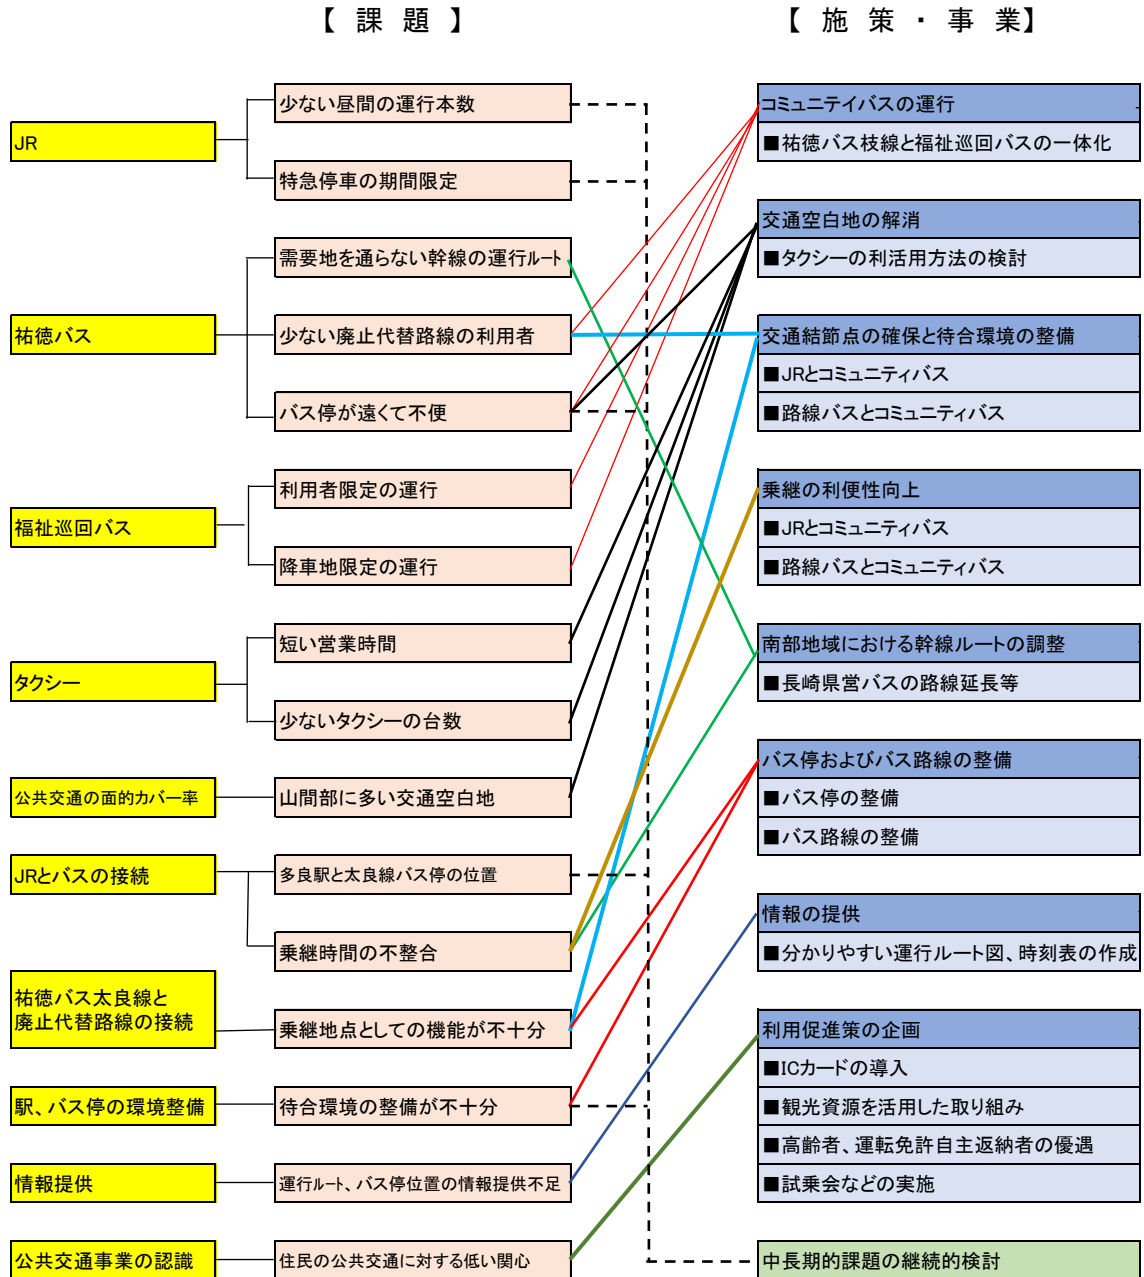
【 課 題 】

【 施 策 ・ 事 業】

JR
少ない昼間の運行本数
特急停車の期間限定

祐徳バス
需要地を通らない幹線の運行ルート
少ない廃止代替路線の利用者
バス停が遠くて不便

福祉巡回バス
利用者限定の運行
降車地限定の運行

タクシー
短い営業時間
少ないタクシーの台数

公共交通の面的カバー率
山間部に多い交通空白地

JRとバスの接続
多良駅と太良線バス停の位置
乗継時間の不整合

祐徳バス太良線と廃止代替路線の接続
乗継地点としての機能が不十分

駅、バス停の環境整備
待合環境の整備が不十分

情報提供
運行ルート、バス停位置の情報提供不足

公共交通事業の認識
住民の公共交通に対する低い関心

コミュニテイバスの運行
■祐徳バス枝線と福祉巡回バスの一体化

交通空白地の解消
■タクシーの利活用方法の検討

交通結節点の確保と待合環境の整備
■JRとコミュニティバス
■路線バスとコミュニティバス

乗継の利便性向上
■JRとコミュニティバス
■路線バスとコミュニティバス

南部地域における幹線ルートの調整
■長崎県営バスの路線延長等

バス停およびバス路線の整備
■バス停の整備
■バス路線の整備

情報の提供
■分かりやすい運行ルート図、時刻表の作成

利用促進策の企画
■ICカードの導入
■観光資源を活用した取り組み
■高齢者、運転免許自主返納者の優遇
■試乗会などの実施

中長期的課題の継続的検討